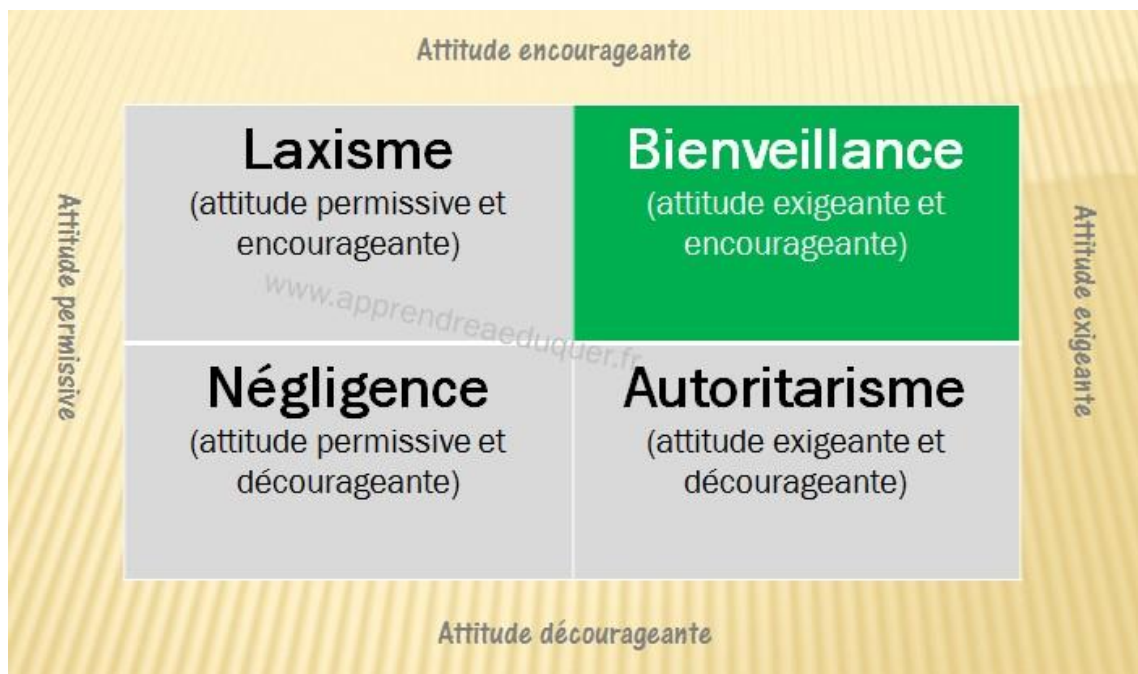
Attitude encourageante

Attitude permissive

Attitude exigeante

| Laxisme (attitude permissive et encourageante) | Bienveillance (attitude exigeante et encourageante) |
|---|---|
| Négligence (attitude permissive et décourageante) | Autoritarisme (attitude exigeante et décourageante) |

www.apprendreaeduquer.fr

Attitude décourageante